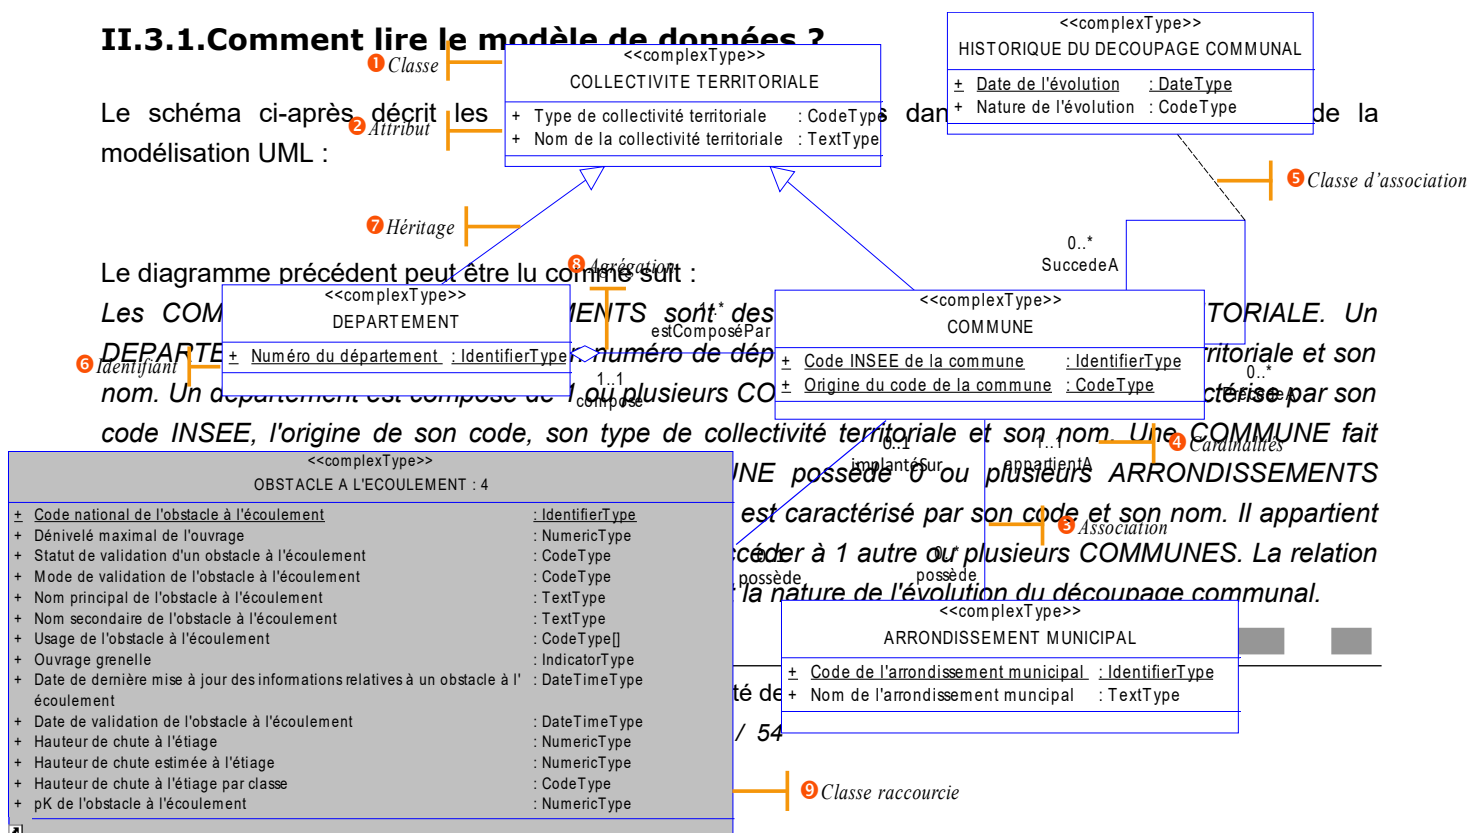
II.3.1.Comment lire le modèle de données ?

❶ Classe

<<complexType>>
COLLECTIVITE TERRITORIALE
+ Type de collectivité territoriale : CodeType
+ Nom de la collectivité territoriale : TextType

<<complexType>>
HISTORIQUE DU DECOUPAGE COMMUNAL
+ Date de l'évolution : DateType
+ Nature de l'évolution : CodeType

Le schéma ci-après décrit les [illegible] dan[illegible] de la modélisation UML :

❷ Attribut

❺ Classe d'association

❼ Héritage

0..*
SuccedeA

Le diagramme précédent peut être lu comme suit :

❽ Agrégation

<<complexType>>
DEPARTEMENT
+ Numéro du département : IdentifierType

1..*
estComposéPar

<<complexType>>
COMMUNE
+ Code INSEE de la commune : IdentifierType
+ Origine du code de la commune : CodeType

Les COM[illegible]ENTS sont des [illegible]TORIALE. Un DEPARTE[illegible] numéro de dép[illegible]ritoriale et son nom. Un département est composé de 1 ou plusieurs CO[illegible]ctérisé par son code INSEE, l'origine de son code, son type de collectivité territoriale et son nom. Une COMMUNE fait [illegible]NE possède 0 ou plusieurs ARRONDISSEMENTS est caractérisé par son code et son nom. Il appartient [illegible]céder à 1 autre ou plusieurs COMMUNES. La relation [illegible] la nature de l'évolution du découpage communal.

❻ Identifiant

1..1
compose

0..*
Precede A

0..1
implantéSur

1..1
appartientA

❹ Cardinalités

❸ Association

<<complexType>>
OBSTACLE A L'ECOULEMENT : 4
+ Code national de l'obstacle à l'écoulement : IdentifierType
+ Dénivelé maximal de l'ouvrage : NumericType
+ Statut de validation d'un obstacle à l'écoulement : CodeType
+ Mode de validation de l'obstacle à l'écoulement : CodeType
+ Nom principal de l'obstacle à l'écoulement : TextType
+ Nom secondaire de l'obstacle à l'écoulement : TextType
+ Usage de l'obstacle à l'écoulement : CodeType[]
+ Ouvrage grenelle : IndicatorType
+ Date de dernière mise à jour des informations relatives à un obstacle à l'écoulement : DateTimeType
+ Date de validation de l'obstacle à l'écoulement : DateTimeType
+ Hauteur de chute à l'étiage : NumericType
+ Hauteur de chute estimée à l'étiage : NumericType
+ Hauteur de chute à l'étiage par classe : CodeType
+ pK de l'obstacle à l'écoulement : NumericType

0..*
possède

0..*
possède

<<complexType>>
ARRONDISSEMENT MUNICIPAL
+ Code de l'arrondissement municipal : IdentifierType
+ Nom de l'arrondissement muncipal : TextType

té de
/ 54

❾ Classe raccourcie